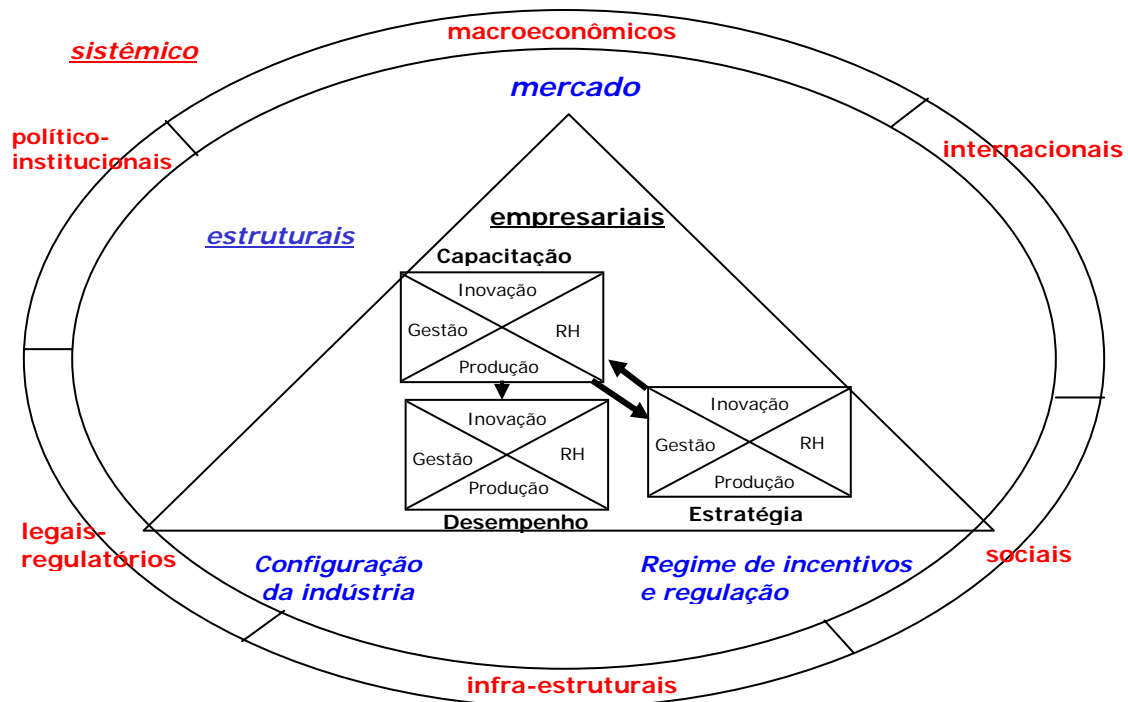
sistêmico

macroeconômicos

mercado

político-institucionais

internacionais

estruturais

empresariais

Capacitação

Inovação
Gestão
RH
Produção

Inovação
Gestão
RH
Produção

Inovação
Gestão
RH
Produção

Desempenho

Estratégia

legais-regulatórios

sociais

Configuração da indústria

Regime de incentivos e regulação

infra-estruturais